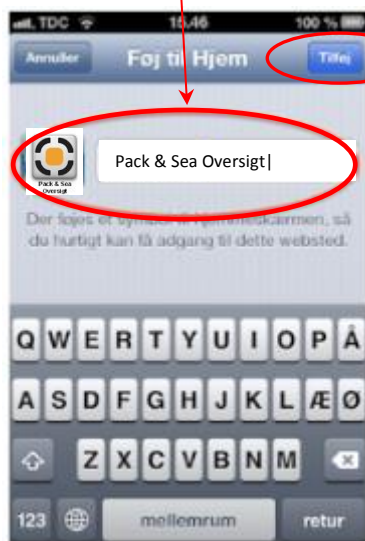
TDC 15:46 100 %

Annuller Føj til Hjem Tilføj

Pack & Sea Oversigt

Pack & Sea Oversigt|

Der føjes et symbol til hjemmeskærmen, så du hurtigt kan få adgang til dette websted.

Q W E R T Y U I O P Å

A S D F G H J K L Æ Ø

Z X C V B N M

123 mellemrum retur